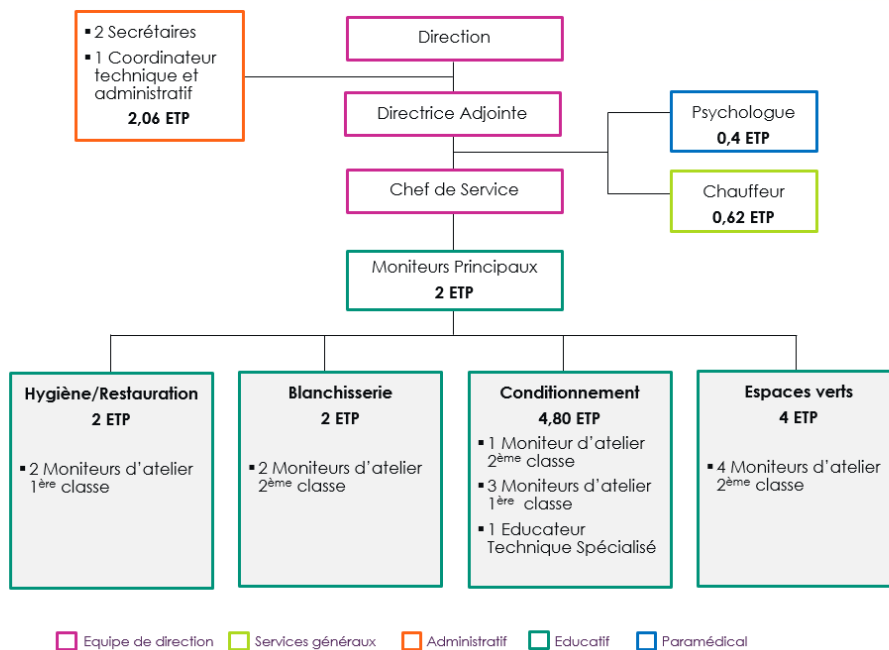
▪ 2 Secrétaires
▪ 1 Coordinateur technique et administratif
2,06 ETP

Direction

Directrice Adjointe

Psychologue
0,4 ETP

Chef de Service

Chauffeur
0,62 ETP

Moniteurs Principaux
2 ETP

Hygiène/Restauration
2 ETP
▪ 2 Moniteurs d'atelier 1$^{ère}$ classe

Blanchisserie
2 ETP
▪ 2 Moniteurs d'atelier 2$^{ème}$ classe

Conditionnement
4,80 ETP
▪ 1 Moniteur d'atelier 2$^{ème}$ classe
▪ 3 Moniteurs d'atelier 1$^{ère}$ classe
▪ 1 Educateur Technique Spécialisé

Espaces verts
4 ETP
▪ 4 Moniteurs d'atelier 2$^{ème}$ classe

Equipe de direction
Services généraux
Administratif
Educatif
Paramédical